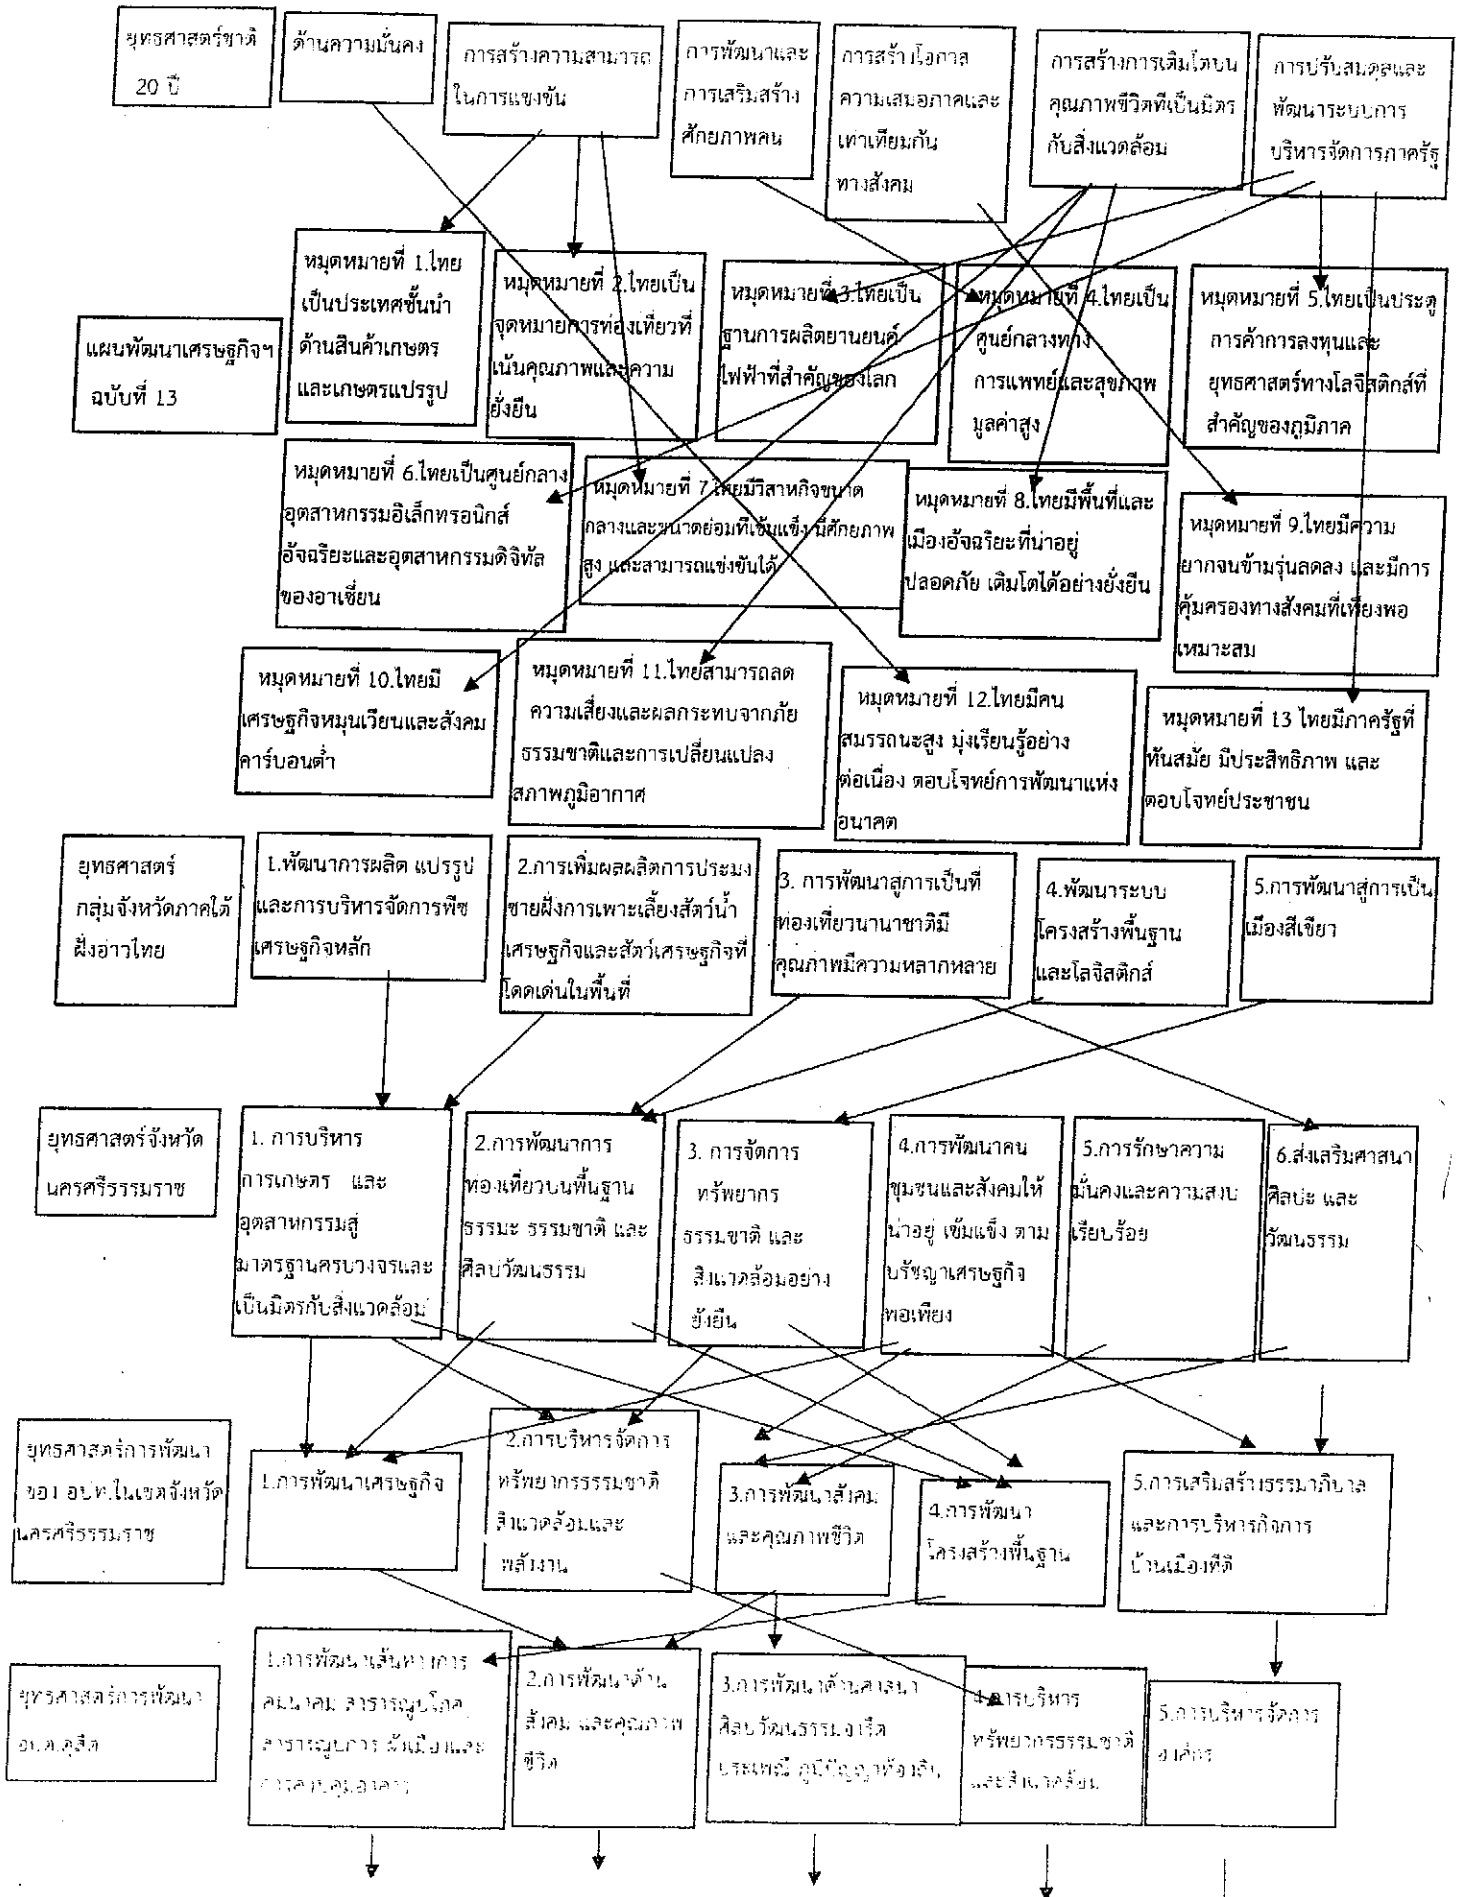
ยุทธศาสตร์ชาติ 20 ปี

ด้านความมั่นคง

การสร้างความสามารถในการแข่งขัน

การพัฒนาและการเสริมสร้างศักยภาพคน

การสร้างโอกาสความเสมอภาคและเท่าเทียมกันทางสังคม

การสร้างการเติบโตบนคุณภาพชีวิตที่เป็นมิตรกับสิ่งแวดล้อม

การปรับสมดุลและพัฒนาระบบการบริหารจัดการภาครัฐ

แผนพัฒนาเศรษฐกิจฯ ฉบับที่ 13

หมุดหมายที่ 1.ไทยเป็นประเทศชั้นนำด้านสินค้าเกษตรและเกษตรแปรรูป

หมุดหมายที่ 2.ไทยเป็นจุดหมายการท่องเที่ยวที่เน้นคุณภาพและความยั่งยืน

หมุดหมายที่ 3.ไทยเป็นฐานการผลิตยานยนต์ไฟฟ้าที่สำคัญของโลก

หมุดหมายที่ 4.ไทยเป็นศูนย์กลางทางการแพทย์และสุขภาพมูลค่าสูง

หมุดหมายที่ 5.ไทยเป็นประตูการค้าการลงทุนและยุทธศาสตร์ทางโลจิสติกส์ที่สำคัญของภูมิภาค

หมุดหมายที่ 6.ไทยเป็นศูนย์กลางอุตสาหกรรมอิเล็กทรอนิกส์อัจฉริยะและอุตสาหกรรมดิจิทัลของอาเซียน

หมุดหมายที่ 7.ไทยมีวิสาหกิจขนาดกลางและขนาดย่อมที่เข้มแข็ง มีศักยภาพสูง และสามารถแข่งขันได้

หมุดหมายที่ 8.ไทยมีพื้นที่และเมืองอัจฉริยะที่น่าอยู่ ปลอดภัย เติบโตได้อย่างยั่งยืน

หมุดหมายที่ 9.ไทยมีความยากจนข้ามรุ่นลดลง และมีการคุ้มครองทางสังคมที่เพียงพอเหมาะสม

หมุดหมายที่ 10.ไทยมีเศรษฐกิจหมุนเวียนและสังคมคาร์บอนต่ำ

หมุดหมายที่ 11.ไทยสามารถลดความเสี่ยงและผลกระทบจากภัยธรรมชาติและการเปลี่ยนแปลงสภาพภูมิอากาศ

หมุดหมายที่ 12.ไทยมีคนสมรรถนะสูง มุ่งเรียนรู้อย่างต่อเนื่อง ตอบโจทย์การพัฒนาแห่งอนาคต

หมุดหมายที่ 13 ไทยมีภาครัฐที่ทันสมัย มีประสิทธิภาพ และตอบโจทย์ประชาชน

ยุทธศาสตร์กลุ่มจังหวัดภาคใต้ฝั่งอ่าวไทย

1.พัฒนาการผลิต แปรรูปและการบริหารจัดการพืชเศรษฐกิจหลัก

2.การเพิ่มผลผลิตการประมงชายฝั่งการเพาะเลี้ยงสัตว์น้ำเศรษฐกิจและสัตว์เศรษฐกิจที่โดดเด่นในพื้นที่

3. การพัฒนาสู่การเป็นที่ท่องเที่ยวนานาชาติมีคุณภาพมีความหลากหลาย

4.พัฒนาระบบโครงสร้างพื้นฐานและโลจิสติกส์

5.การพัฒนาสู่การเป็นเมืองสีเขียว

ยุทธศาสตร์จังหวัดนครศรีธรรมราช

1. การบริหารการเกษตร และอุตสาหกรรมสู่มาตรฐานครบวงจรและเป็นมิตรกับสิ่งแวดล้อม

2.การพัฒนาการท่องเที่ยวบนพื้นฐานธรรมะ ธรรมชาติ และศิลปวัฒนธรรม

3. การจัดการทรัพยากรธรรมชาติ และสิ่งแวดล้อมอย่างยั่งยืน

4.การพัฒนาคนชุมชนและสังคมให้น่าอยู่ เข้มแข็ง ตามปรัชญาเศรษฐกิจพอเพียง

5.การรักษาความมั่นคงและความสงบเรียบร้อย

6.ส่งเสริมศาสนา ศิลปะ และวัฒนธรรม

ยุทธศาสตร์การพัฒนาของ อปท.ในเขตจังหวัดนครศรีธรรมราช

1.การพัฒนาเศรษฐกิจ

2.การบริหารจัดการทรัพยากรธรรมชาติสิ่งแวดล้อมและพลังงาน

3.การพัฒนาสังคมและคุณภาพชีวิต

4.การพัฒนาโครงสร้างพื้นฐาน

5.การเสริมสร้างธรรมาภิบาลและการบริหารกิจการบ้านเมืองที่ดี

ยุทธศาสตร์การพัฒนา อบต.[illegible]

1.การพัฒนาเส้นทางการคมนาคม สาธารณูปโภค สาธารณูปการ ผังเมืองและ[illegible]

2.การพัฒนาด้านสังคม และคุณภาพชีวิต

3.การพัฒนาด้านศาสนา ศิลปวัฒนธรรมจารีต ประเพณี ภูมิปัญญาท้องถิ่น

4.การบริหารทรัพยากรธรรมชาติและสิ่งแวดล้อม

5.การบริหารจัดการองค์กร